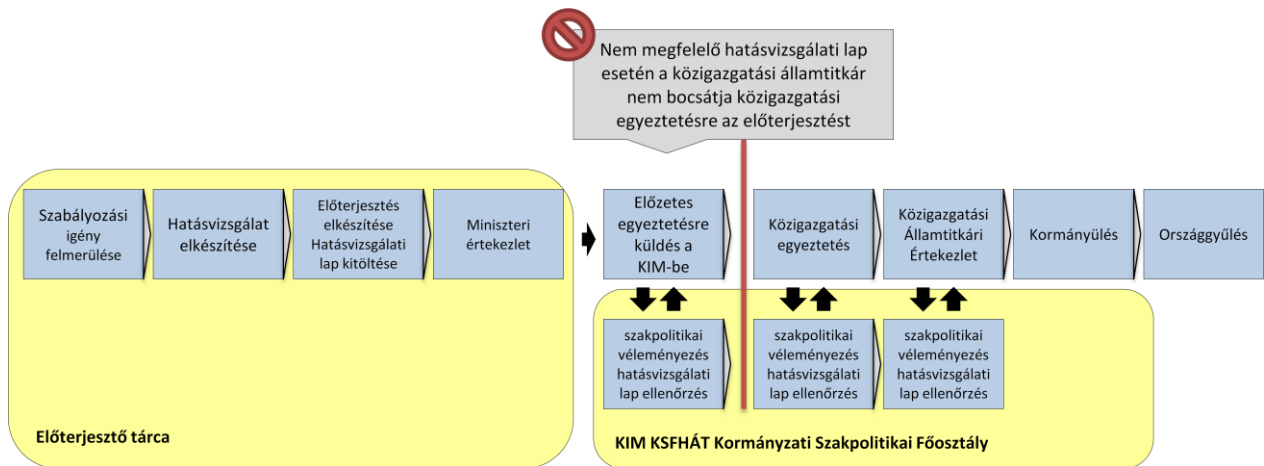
Nem megfelelő hatásvizsgálati lap esetén a közigazgatási államtitkár nem bocsátja közigazgatási egyeztetésre az előterjesztést

Szabályozási igény felmerülése

Hatásvizsgálat elkészítése

Előterjesztés elkészítése Hatásvizsgálati lap kitöltése

Miniszteri értekezlet

Előzetes egyeztetésre küldés a KIM-be

Közigazgatási egyeztetés

Közigazgatási Államtitkári Értekezlet

Kormányülés

Országgyűlés

szakpolitikai véleményezés hatásvizsgálati lap ellenőrzés

szakpolitikai véleményezés hatásvizsgálati lap ellenőrzés

szakpolitikai véleményezés hatásvizsgálati lap ellenőrzés

Előterjesztő tárca

KIM KSFHÁT Kormányzati Szakpolitikai Főosztály